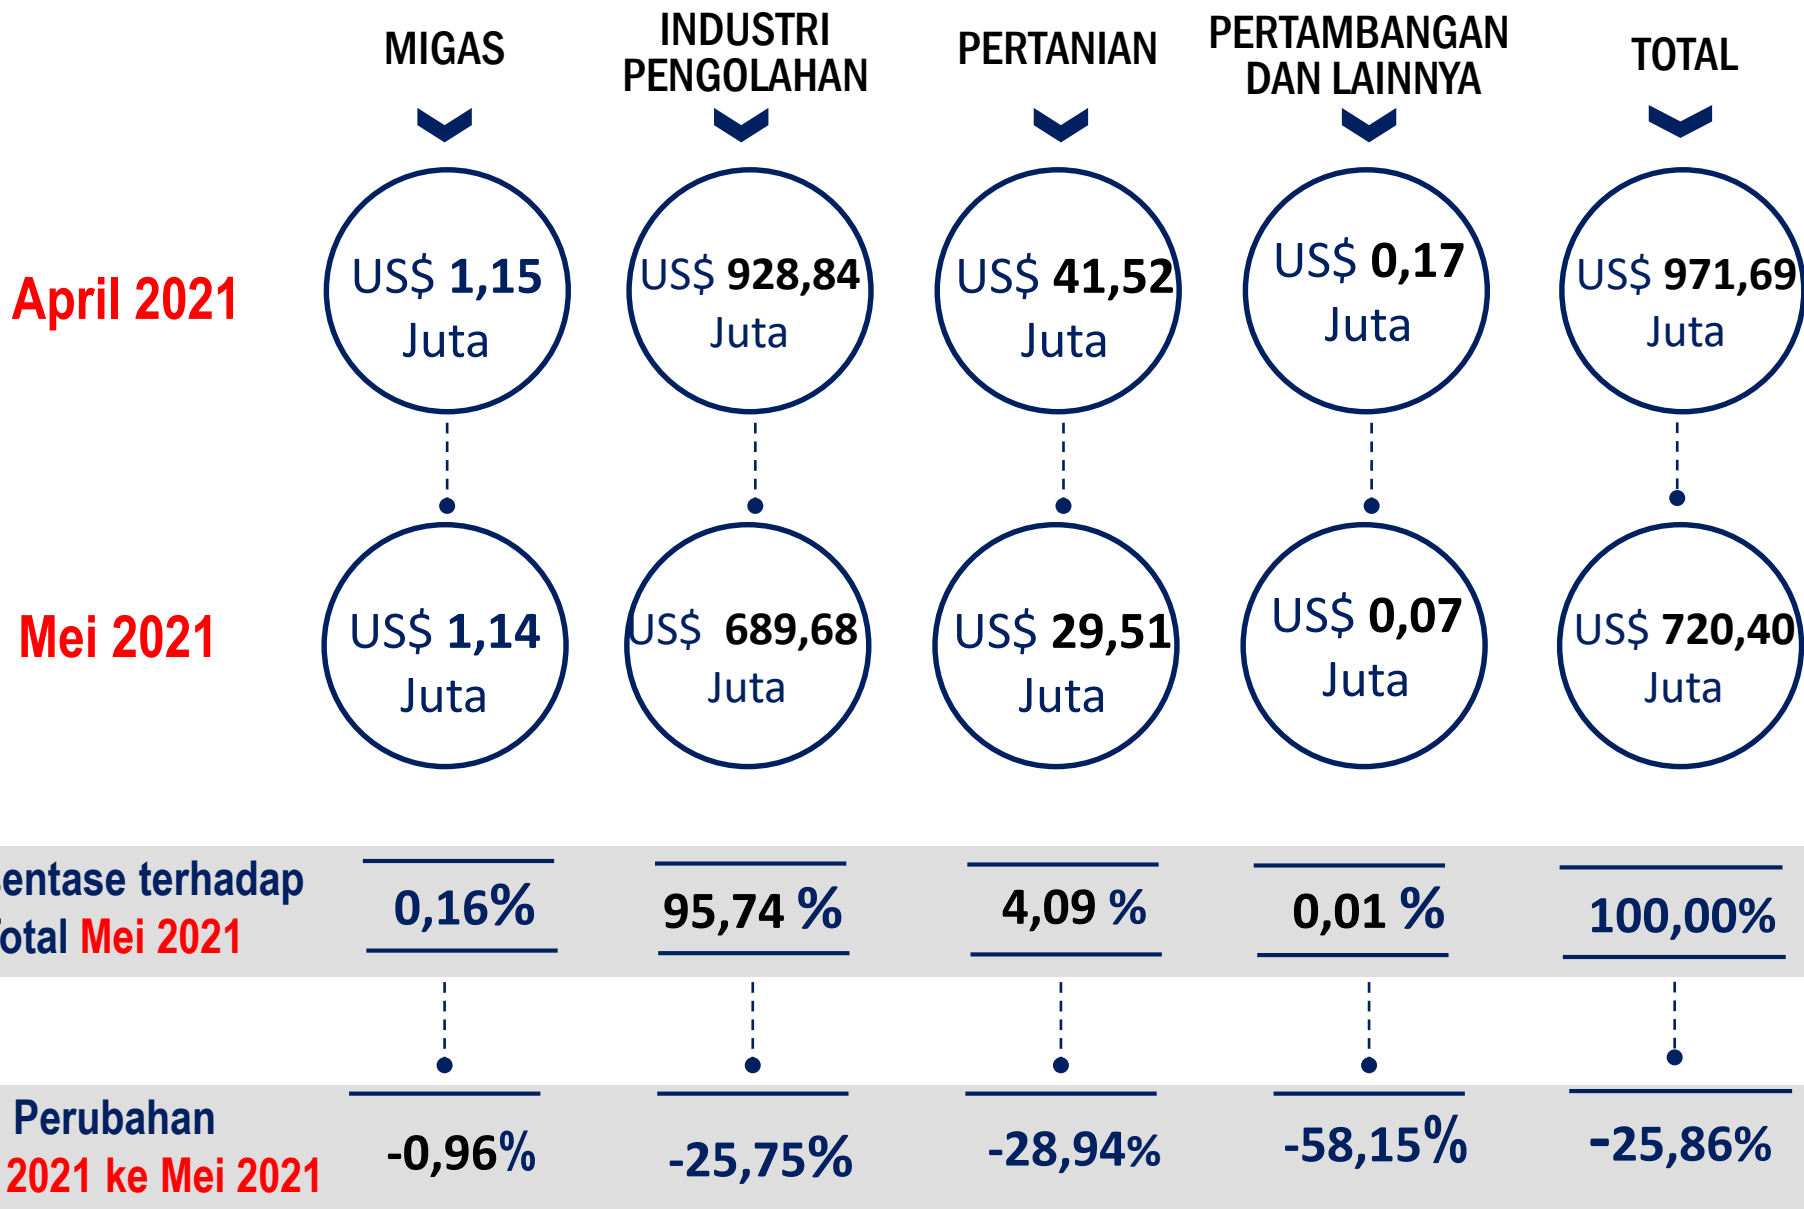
|  | MIGAS | INDUSTRI PENGOLAHAN | PERTANIAN | PERTAMBANGAN DAN LAINNYA | TOTAL |
|---|---|---|---|---|---|
| April 2021 | US$ 1,15 Juta | US$ 928,84 Juta | US$ 41,52 Juta | US$ 0,17 Juta | US$ 971,69 Juta |
| Mei 2021 | US$ 1,14 Juta | US$ 689,68 Juta | US$ 29,51 Juta | US$ 0,07 Juta | US$ 720,40 Juta |
| entase terhadap otal Mei 2021 | 0,16% | 95,74 % | 4,09 % | 0,01 % | 100,00% |
| Perubahan 2021 ke Mei 2021 | -0,96% | -25,75% | -28,94% | -58,15% | -25,86% |